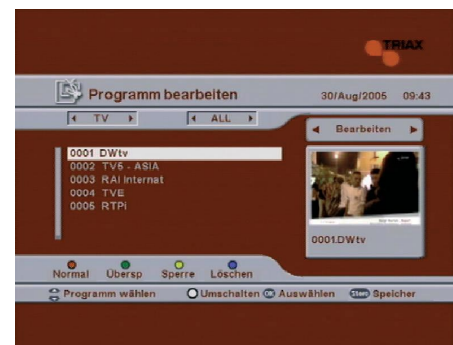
TRIAX

Programm bearbeiten 30/Aug/2005 09:43

TV ALL

Bearbeiten

0001 DWtv
0002 TV5 - ASIA
0003 RAI Internat
0004 TVE
0006 RTPi

0001.DWtv

Normal Übersp Sperre Löschen

Programm wählen Umschalten OK Auswählen Stop Speicher